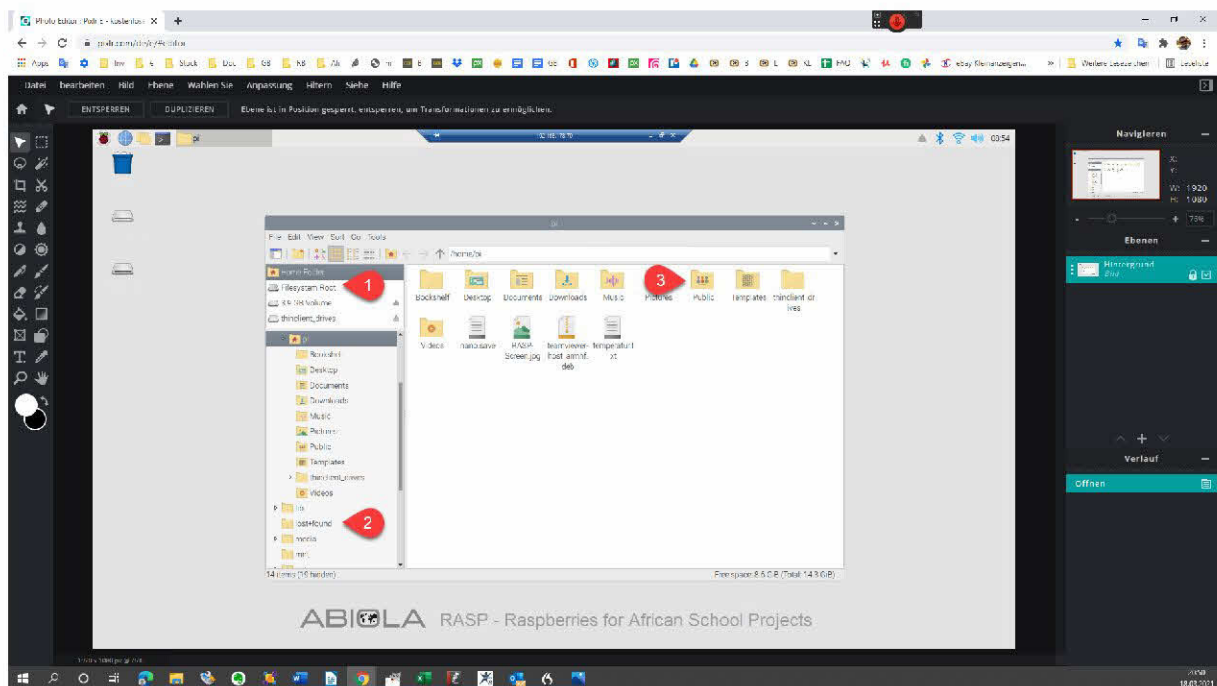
Photo Editor : Pixlr E - kostenlose X +

pixlr.com/de/e/#editor

Apps | Inw | Stock | Doc | KB | eBay Kleinanzeigen... | Weitere Lesezeichen | Leseliste

Datei bearbeiten Bild Ebene Wählen Sie Anpassung Filtern Siehe Hilfe

ENTSPERREN DUPLIZIEREN Ebene ist in Position gesperrt, entsperren, um Transformationen zu ermöglichen.

pi

03:54

File Edit View Sort Go Tools

/home/pi

Home Folder
Filesystem Root
thinclient_drives
pi
Bookshelf
Desktop
Documents
Downloads
Music
Pictures
Public
Templates
thinclient_drives
Videos
lib
lost+found
media
mnt

1

2

3

Bookshelf Desktop Documents Downloads Music Pictures Public Templates thinclient_drives

Videos nanosave RASP Screen.jpg teamviewer-host armhf.deb temperatur.txt

14 items (19 hidden)

Free space: 8.5 GiB (Total: 14.3 GiB)

ABIOLA RASP - Raspberries for African School Projects

Navigieren

W: 1920
H: 1080

79%

Ebenen

Hintergrund

Verlauf

Öffnen

1920x1080 px @ 79%

18.03.2021